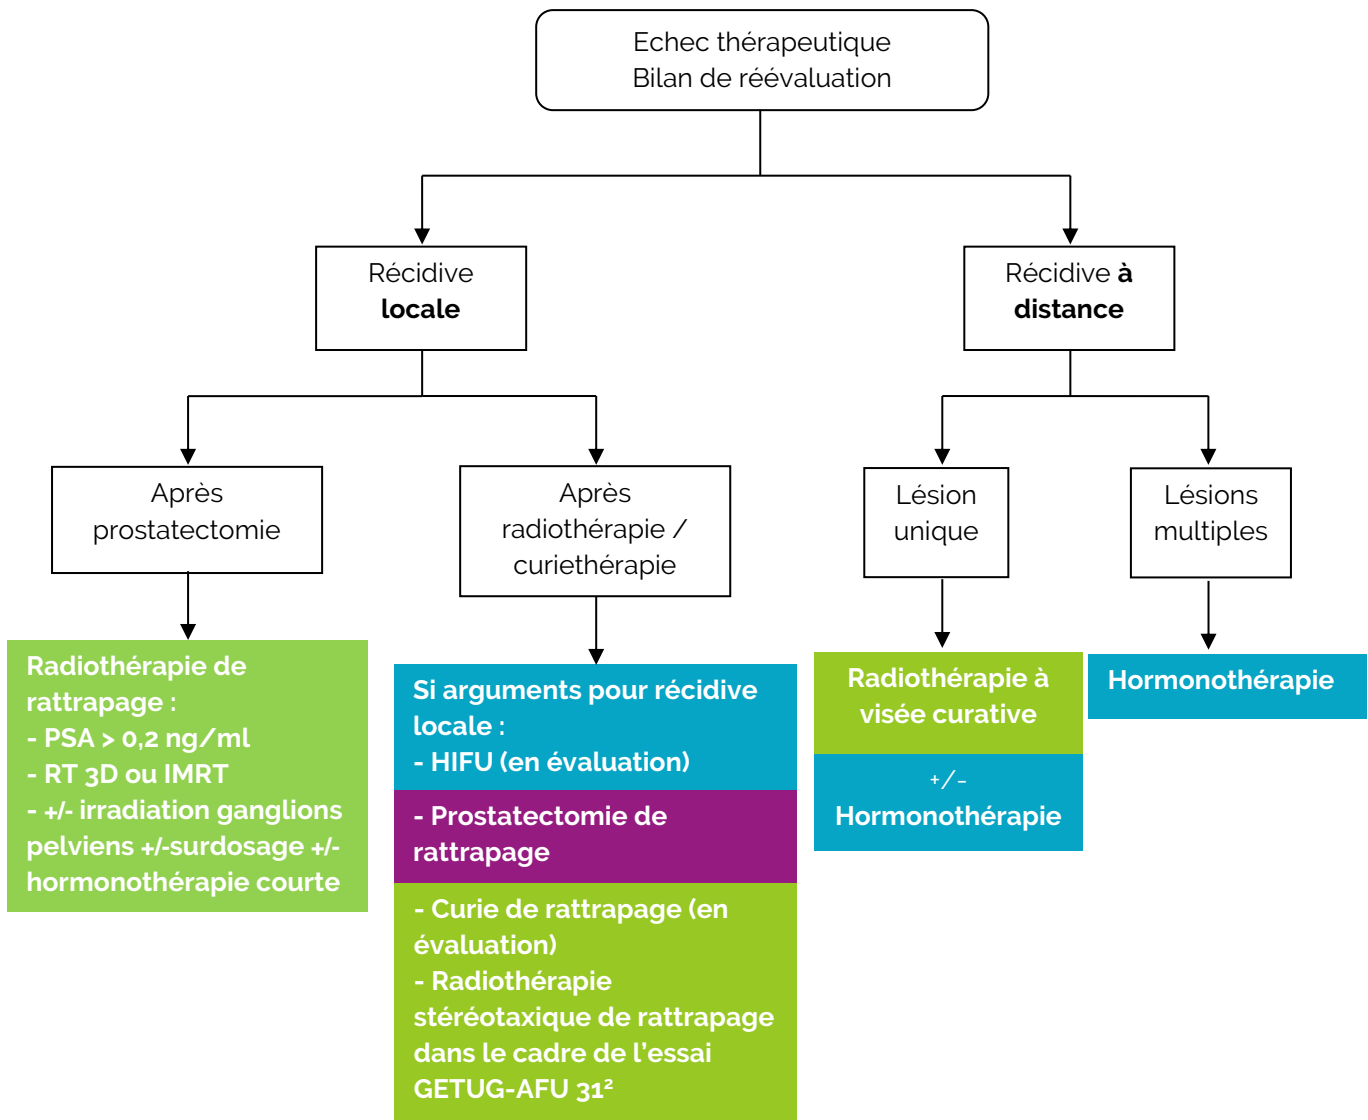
Echec thérapeutique
Bilan de réévaluation

Récidive **locale**

Récidive **à distance**

Après prostatectomie

Après radiothérapie / curiethérapie

Lésion unique

Lésions multiples

Radiothérapie de rattrapage :
- PSA > 0,2 ng/ml
- RT 3D ou IMRT
- +/- irradiation ganglions pelviens +/-surdosage +/- hormonothérapie courte

Si arguments pour récidive locale :
- HIFU (en évaluation)

- Prostatectomie de rattrapage

- Curie de rattrapage (en évaluation)
- Radiothérapie stéréotaxique de rattrapage dans le cadre de l'essai GETUG-AFU 31²

Radiothérapie à visée curative

+/-
Hormonothérapie

Hormonothérapie